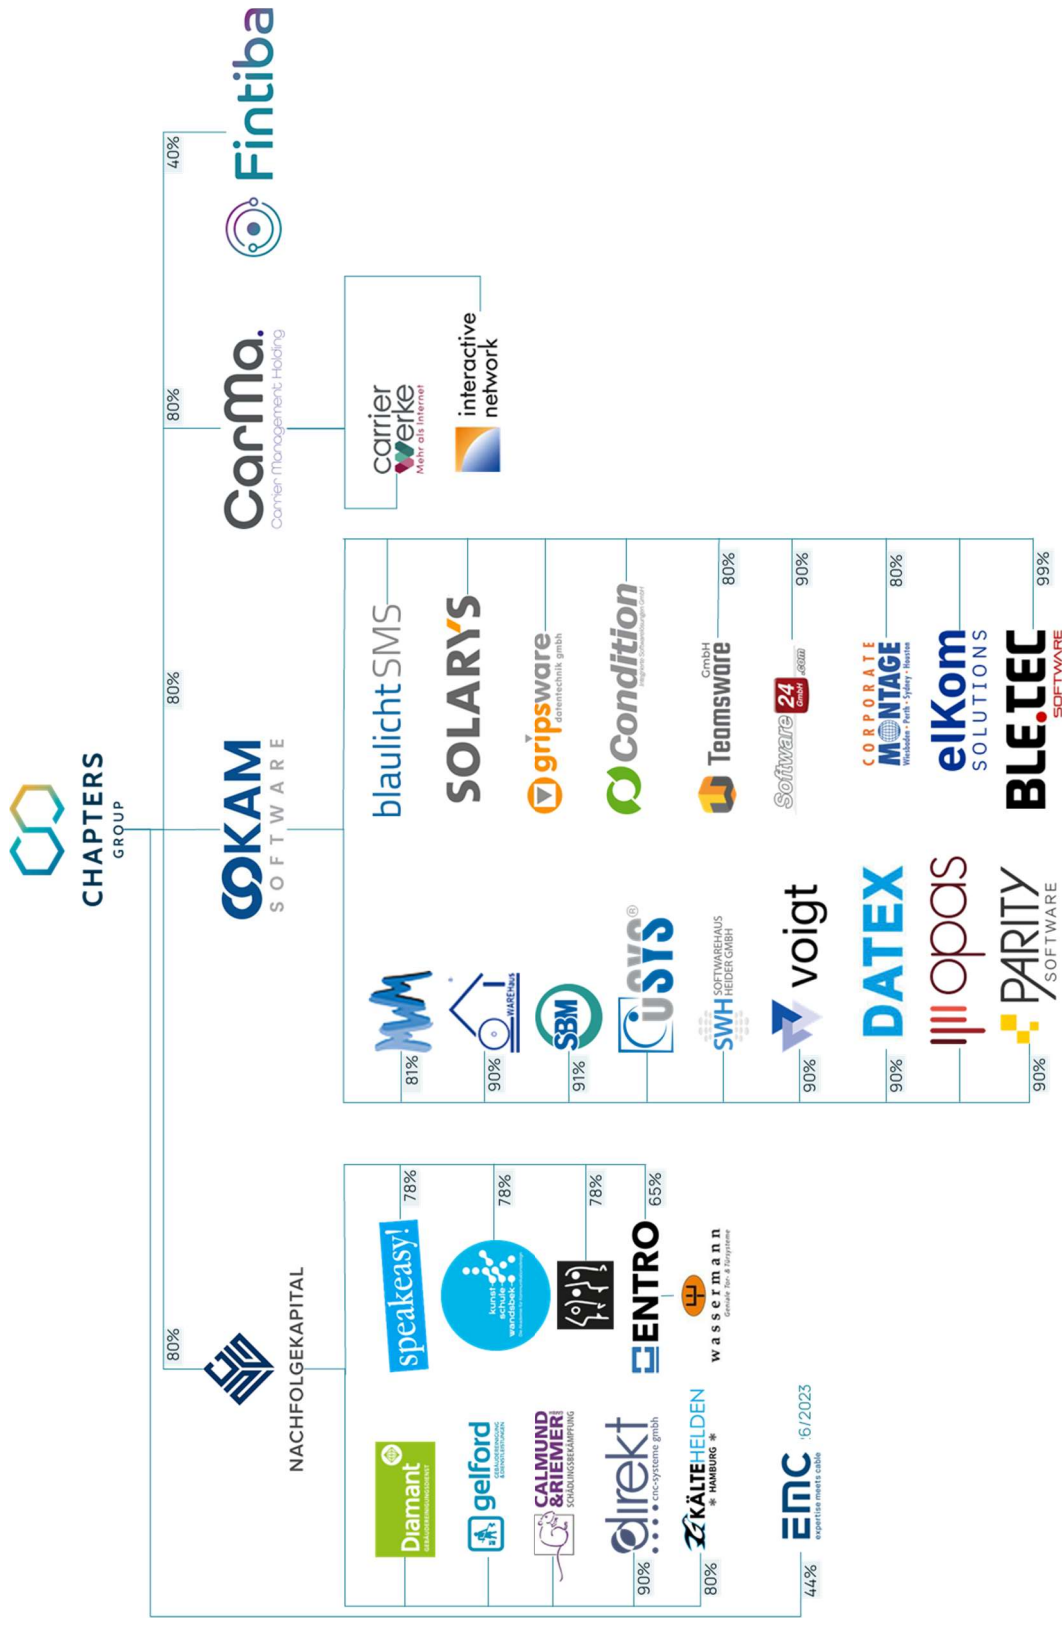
CHAPTERS GROUP

40%
Fintiba

80%
CarMa.
Carrier Management Holding
carrier werke
Mehr als Internet
interactive network

80%
OKAM SOFTWARE

blaulichtSMS
SOLARYS
gripsware datentechnik gmbh
Condition
80%
Teamsware GmbH
90%
Software24.com GmbH
80%
CORPORATE MONTAGE
Wiesbaden · Perth · Sydney · Houston
elKom SOLUTIONS
99%
BLE.TEC SOFTWARE

81%
MM
90%
WAREHaus
91%
SBM
USYS®
SWH SOFTWAREHAUS HEIDER GMBH
90%
voigt
90%
DATEX
opas
90%
PARITY SOFTWARE

80%
NACHFOLGEKAPITAL

78%
speakeasy!
78%
kunst schule wandsbek
78%
65%
ENTRO
wassermann

Diamant
gelford
CALMUND & RIEMER SCHÄDLINGSBEKÄMPFUNG
90%
direkt cnc-systeme gmbh
80%
KÄLTEHELDEN HAMBURG
44%
EMC expertise meets cable
'6/2023